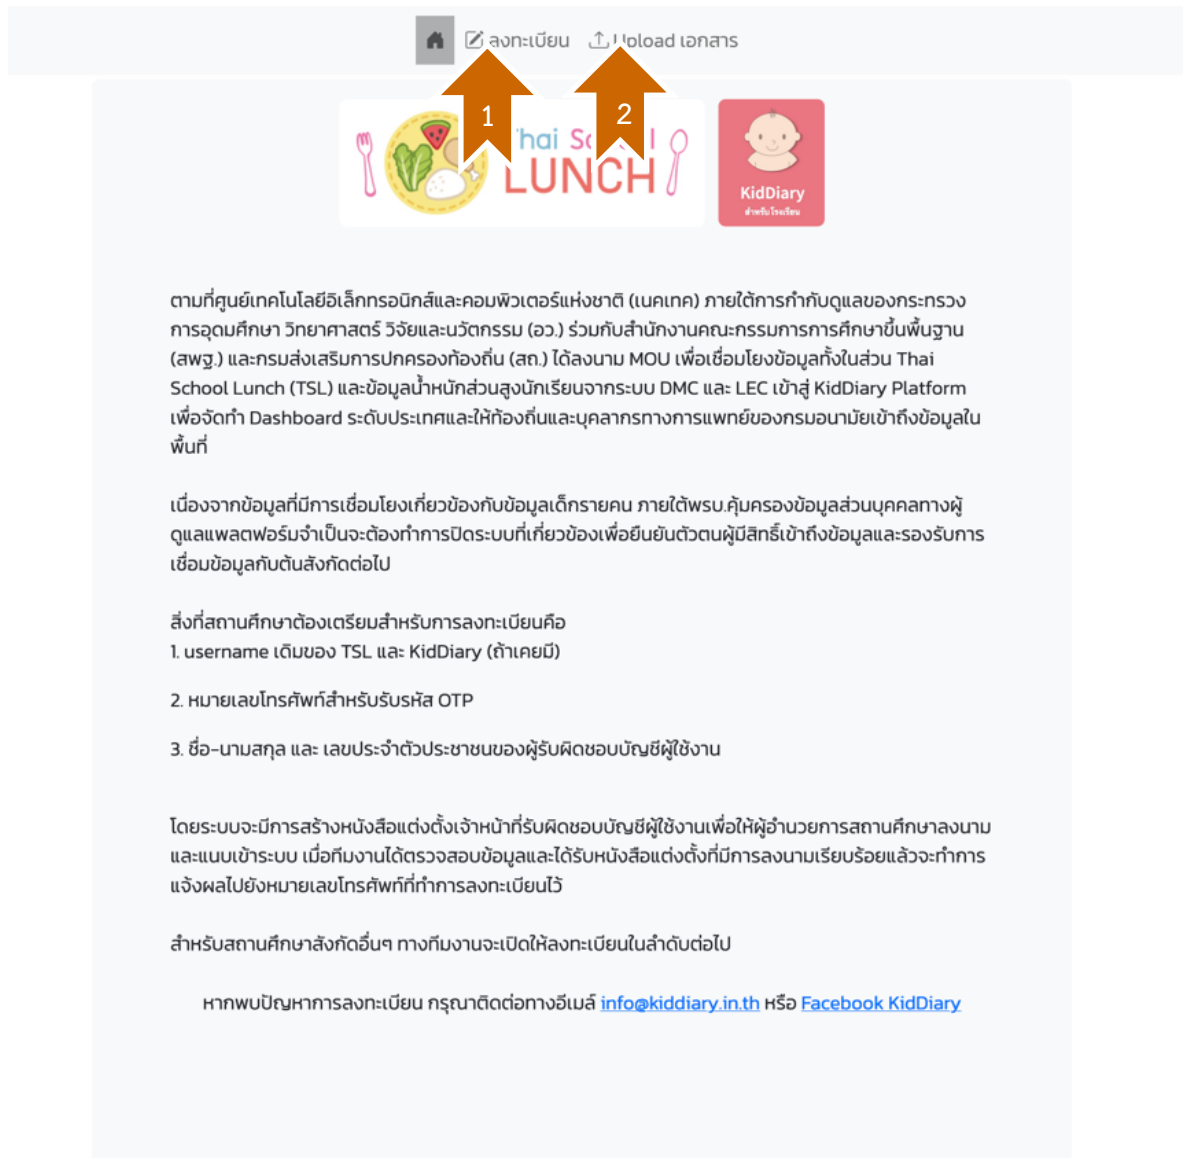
ลงทะเบียน Upload เอกสาร

1 2

Thai School LUNCH

KidDiary
สำหรับโรงเรียน

ตามที่ศูนย์เทคโนโลยีอิเล็กทรอนิกส์และคอมพิวเตอร์แห่งชาติ (เนคเทค) ภายใต้การกำกับดูแลของกระทรวงการอุดมศึกษา วิทยาศาสตร์ วิจัยและนวัตกรรม (อว.) ร่วมกับสำนักงานคณะกรรมการการศึกษาขั้นพื้นฐาน (สพฐ.) และกรมส่งเสริมการปกครองท้องถิ่น (สถ.) ได้ลงนาม MOU เพื่อเชื่อมโยงข้อมูลทั้งในส่วน Thai School Lunch (TSL) และข้อมูลน้ำหนักส่วนสูงนักเรียนจากระบบ DMC และ LEC เข้าสู่ KidDiary Platform เพื่อจัดทำ Dashboard ระดับประเทศและให้ท้องถิ่นและบุคลากรทางการแพทย์ของกรมอนามัยเข้าถึงข้อมูลในพื้นที่

เนื่องจากข้อมูลที่มีการเชื่อมโยงเกี่ยวข้องกับข้อมูลเด็กรายคน ภายใต้พรบ.คุ้มครองข้อมูลส่วนบุคคลทางผู้ดูแลแพลตฟอร์มจำเป็นจะต้องทำการปิดระบบที่เกี่ยวข้องเพื่อยืนยันตัวตนผู้มีสิทธิ์เข้าถึงข้อมูลและรองรับการเชื่อมข้อมูลกับต้นสังกัดต่อไป

สิ่งที่สถานศึกษาต้องเตรียมสำหรับการลงทะเบียนคือ
1. username เดิมของ TSL และ KidDiary (ถ้าเคยมี)

2. หมายเลขโทรศัพท์สำหรับรับรหัส OTP

3. ชื่อ-นามสกุล และ เลขประจำตัวประชาชนของผู้รับผิดชอบบัญชีผู้ใช้งาน

โดยระบบจะมีการสร้างหนังสือแต่งตั้งเจ้าหน้าที่รับผิดชอบบัญชีผู้ใช้งานเพื่อให้ผู้อำนวยการสถานศึกษาลงนามและแนบเข้าระบบ เมื่อทีมงานได้ตรวจสอบข้อมูลและได้รับหนังสือแต่งตั้งที่มีการลงนามเรียบร้อยแล้วจะทำการแจ้งผลไปยังหมายเลขโทรศัพท์ที่ทำการลงทะเบียนไว้

สำหรับสถานศึกษาสังกัดอื่นๆ ทางทีมงานจะเปิดให้ลงทะเบียนในลำดับต่อไป

หากพบปัญหาการลงทะเบียน กรุณาติดต่อทางอีเมล์ info@kiddiary.in.th หรือ Facebook KidDiary